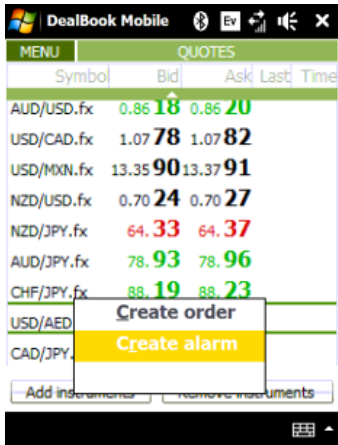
DealBook Mobile

MENU | QUOTES

| Symbo | Bid | Ask | Last | Time |
|---|---|---|---|---|
| AUD/USD.fx | 0.86 18 | 0.86 20 | | |
| USD/CAD.fx | 1.07 78 | 1.07 82 | | |
| USD/MXN.fx | 13.35 90 | 13.37 91 | | |
| NZD/USD.fx | 0.70 24 | 0.70 27 | | |
| NZD/JPY.fx | 64. 33 | 64. 37 | | |
| AUD/JPY.fx | 78. 93 | 78. 96 | | |
| CHF/JPY.fx | 88. 19 | 88. 23 | | |
| USD/AED | | | | |
| CAD/JPY. | | | | |

Create order
Create alarm

Add instruments
Remove instruments